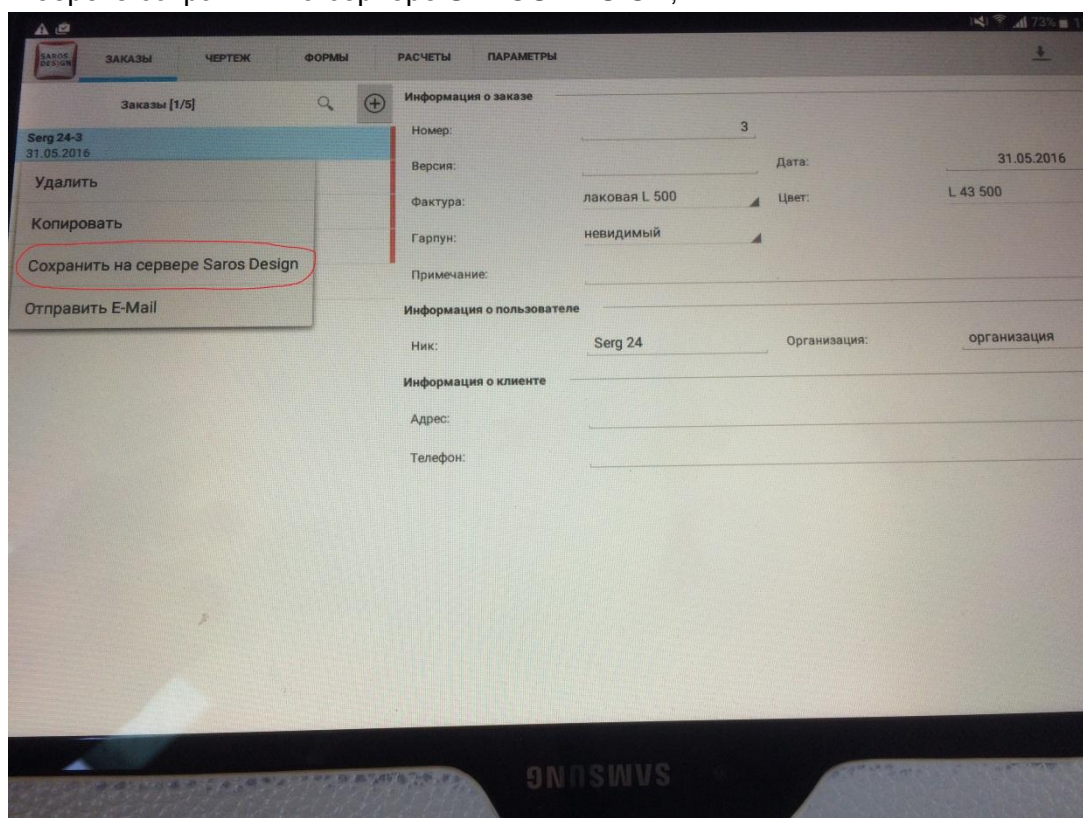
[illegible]

73%

SAROS DESIGN

ЗАКАЗЫ

ЧЕРТЕЖ

ФОРМЫ

РАСЧЕТЫ

ПАРАМЕТРЫ

Заказы [1/5]

Serg 24-3
31.05.2016

Удалить

Копировать

Сохранить на сервере Saros Design

Отправить E-Mail

Информация о заказе

Номер: 3

Версия:

Дата: 31.05.2016

Фактура: лаковая L 500

Цвет: L 43 500

Гарпун: невидимый

Примечание:

Информация о пользователе

Ник: Serg 24

Организация: организация

Информация о клиенте

Адрес:

Телефон:

SAMSUNG